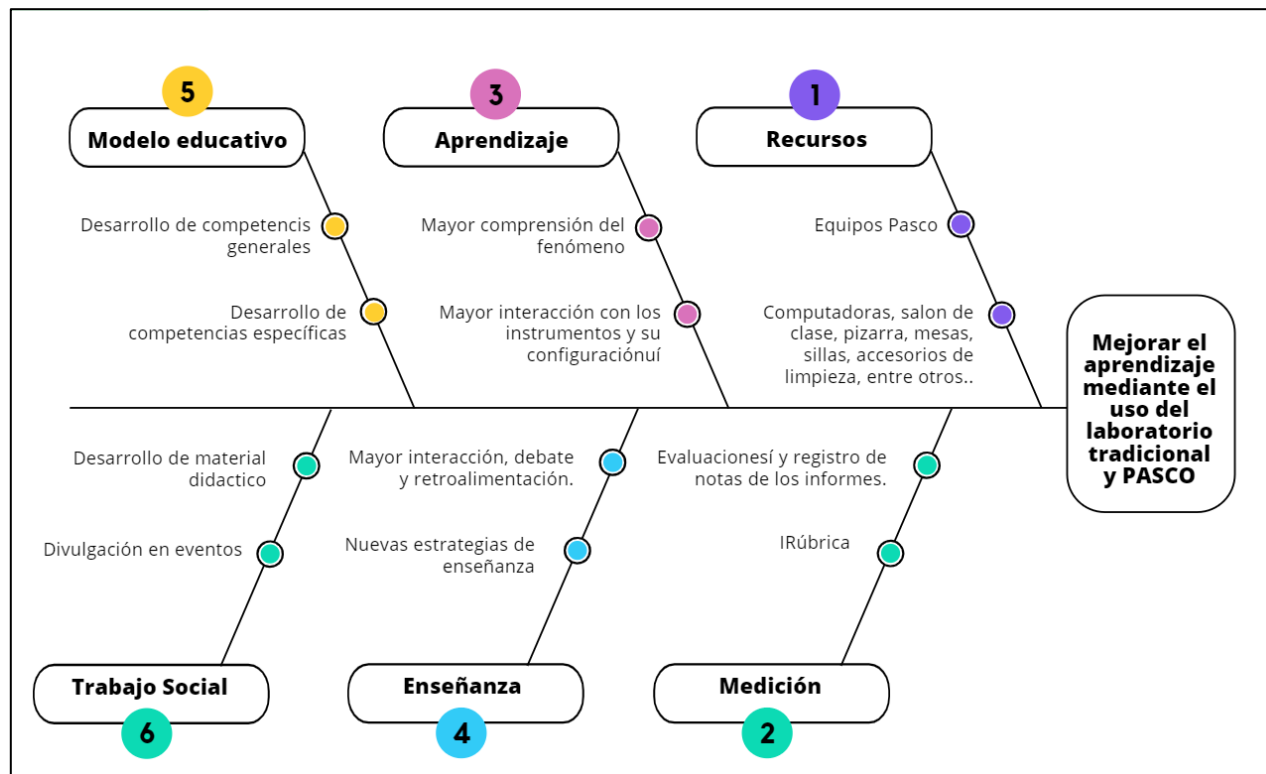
5

Modelo educativo

Desarrollo de competencis generales

Desarrollo de competencias específicas

3

Aprendizaje

Mayor comprensión del fenómeno

Mayor interacción con los instrumentos y su configuraciónuí

1

Recursos

Equipos Pasco

Computadoras, salon de clase, pizarra, mesas, sillas, accesorios de limpieza, entre otros..

Mejorar el aprendizaje mediante el uso del laboratorio tradicional y PASCO

Desarrollo de material didactico

Divulgación en eventos

Trabajo Social

6

Mayor interacción, debate y retroalimentación.

Nuevas estrategias de enseñanza

Enseñanza

4

Evaluacionesí y registro de notas de los informes.

IRúbrica

Medición

2